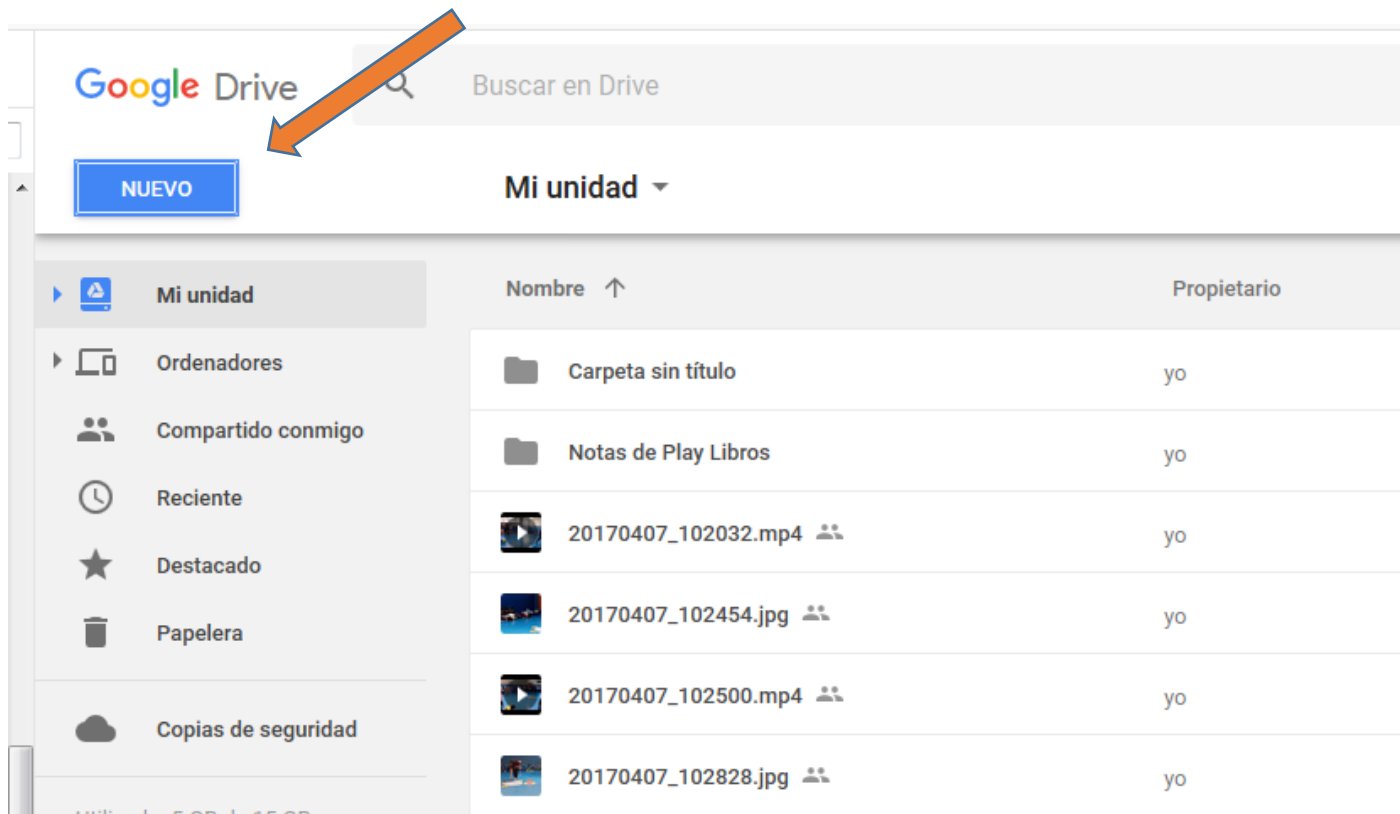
Google Drive

Buscar en Drive

NUEVO

Mi unidad

Mi unidad

Ordenadores

Compartido conmigo

Reciente

Destacado

Papelera

Copias de seguridad

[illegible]

| Nombre ↑ | Propietario |
|---|---|
| Carpeta sin título | yo |
| Notas de Play Libros | yo |
| 20170407_102032.mp4 | yo |
| 20170407_102454.jpg | yo |
| 20170407_102500.mp4 | yo |
| 20170407_102828.jpg | yo |